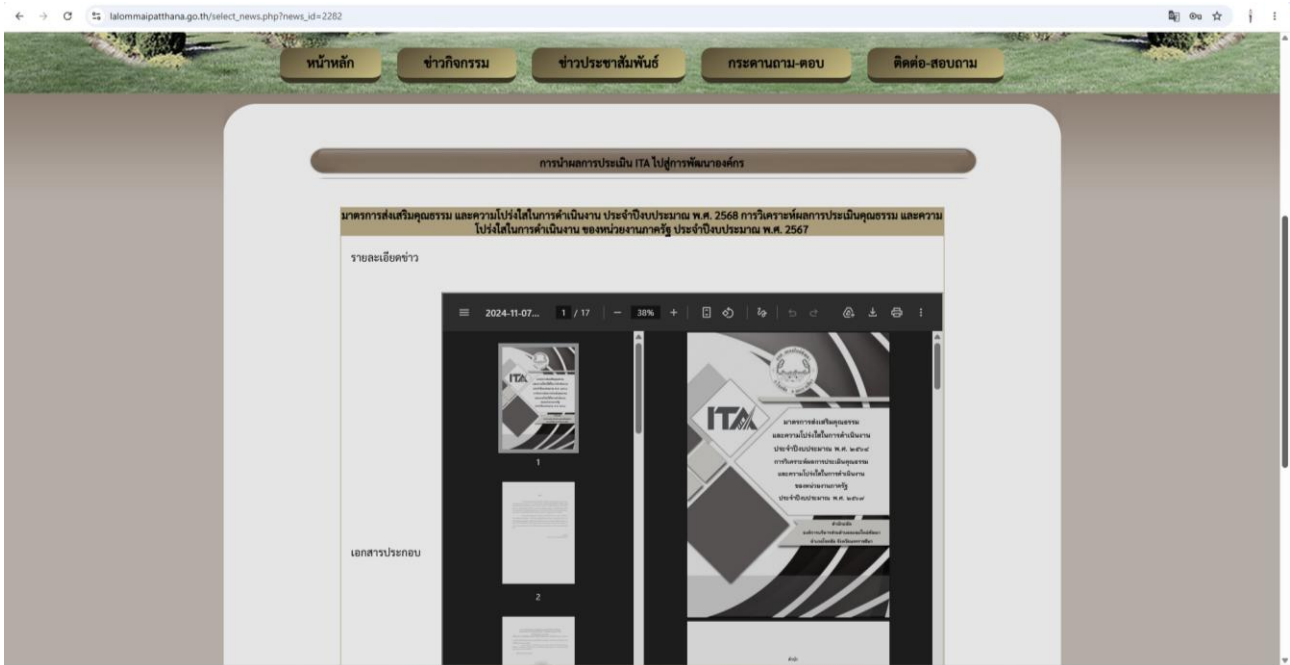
lalommaipatthana.go.th/select_news.php?news_id=2282

หน้าหลัก ข่าวกิจกรรม ข่าวประชาสัมพันธ์ กระดานถาม-ตอบ ติดต่อ-สอบถาม

การนำผลการประเมิน ITA ไปสู่การพัฒนาองค์กร

มาตรการส่งเสริมคุณธรรม และความโปร่งใสในการดำเนินงาน ประจำปีงบประมาณ พ.ศ. 2568 การวิเคราะห์ผลการประเมินคุณธรรม และความโปร่งใสในการดำเนินงาน ของหน่วยงานภาครัฐ ประจำปีงบประมาณ พ.ศ. 2567

รายละเอียดข่าว

2024-11-07... 1 / 17 38%

ITA

มาตรการส่งเสริมคุณธรรม และความโปร่งใสในการดำเนินงาน ประจำปีงบประมาณ พ.ศ. ๒๕๖๘ การวิเคราะห์ผลการประเมินคุณธรรม และความโปร่งใสในการดำเนินงาน ของหน่วยงานภาครัฐ ประจำปีงบประมาณ พ.ศ. ๒๕๖๗

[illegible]

1

2

เอกสารประกอบ